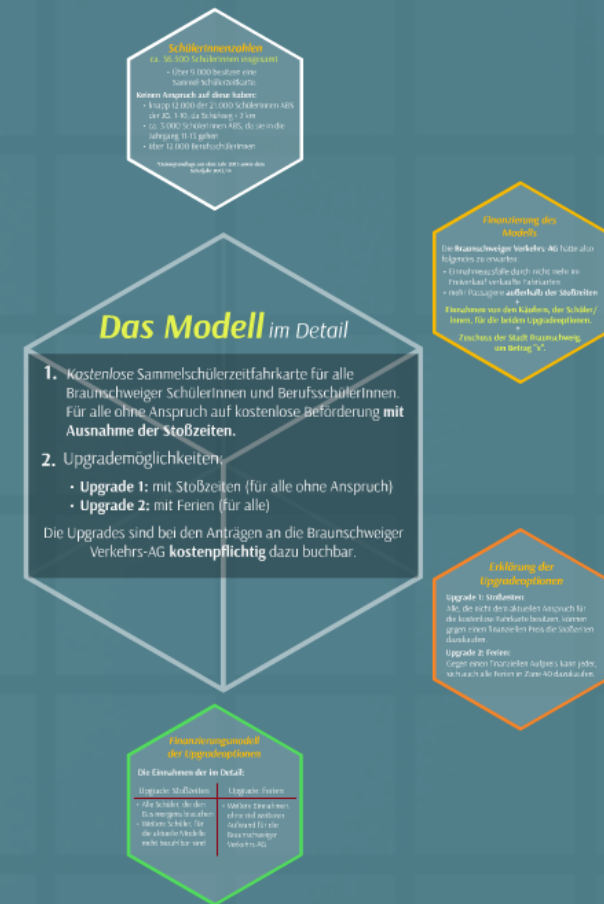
SchülerInnenzahlen
ca. 36.500 SchülerInnen insgesamt

• über 9.000 besitzen eine Sammelschülerzeitkarte

Keinen Anspruch auf diese haben:
• knapp 12.000 der 21.000 SchülerInnen ABS der JG. 1-10, da Schulweg < 3 km
• ca. 3.000 SchülerInnen ABS, da sie in die Jahrgang 11-13 gehen
• über 12.000 BerufsschülerInnen

*Datengrundlage aus dem Jahr 2013 sowie dem Schuljahr 2013/14

Finanzierung des Modells

Die Braunschweiger Verkehrs-AG hätte also folgendes zu erwarten:
• Einnahmeausfälle durch nicht mehr im Freiverkauf verkaufte Fahrkarten
• mehr Passagiere außerhalb der Stoßzeiten
+
Einnahmen von den Käufern, der Schüler/Innen, für die beiden Upgradeoptionen.
+
Zuschuss der Stadt Braunschweig, um Betrag "x".

Das Modell im Detail

1. Kostenlose Sammelschülerzeitfahrkarte für alle Braunschweiger SchülerInnen und BerufsschülerInnen. Für alle ohne Anspruch auf kostenlose Beförderung mit Ausnahme der Stoßzeiten.

2. Upgrademöglichkeiten:
• Upgrade 1: mit Stoßzeiten (für alle ohne Anspruch)
• Upgrade 2: mit Ferien (für alle)

Die Upgrades sind bei den Anträgen an die Braunschweiger Verkehrs-AG kostenpflichtig dazu buchbar.

Erklärung der Upgradeoptionen

Upgrade 1: Stoßzeiten
Alle, die nicht dem aktuellen Anspruch für die kostenlose Fahrkarte besitzen, können gegen einen finanziellen Preis die Stoßzeiten dazukaufen.

Upgrade 2: Ferien
Gegen einen finanziellen Aufpreis kann jeder, sich auch alle Ferien in Zone 40 dazukaufen.

Finanzierungsmodell der Upgradeoptionen

Die Einnahmen der im Detail:

| Upgrade: Stoßzeiten | Upgrade: Ferien |
|---|---|
| • Alle Schüler, die den Bus morgens brauchen • Weitere Schüler, für die aktuelle Modelle nicht bezahlbar sind | • Weitere Einnahmen, ohne viel weiteren Aufwand für die Braunschweiger Verkehrs-AG |